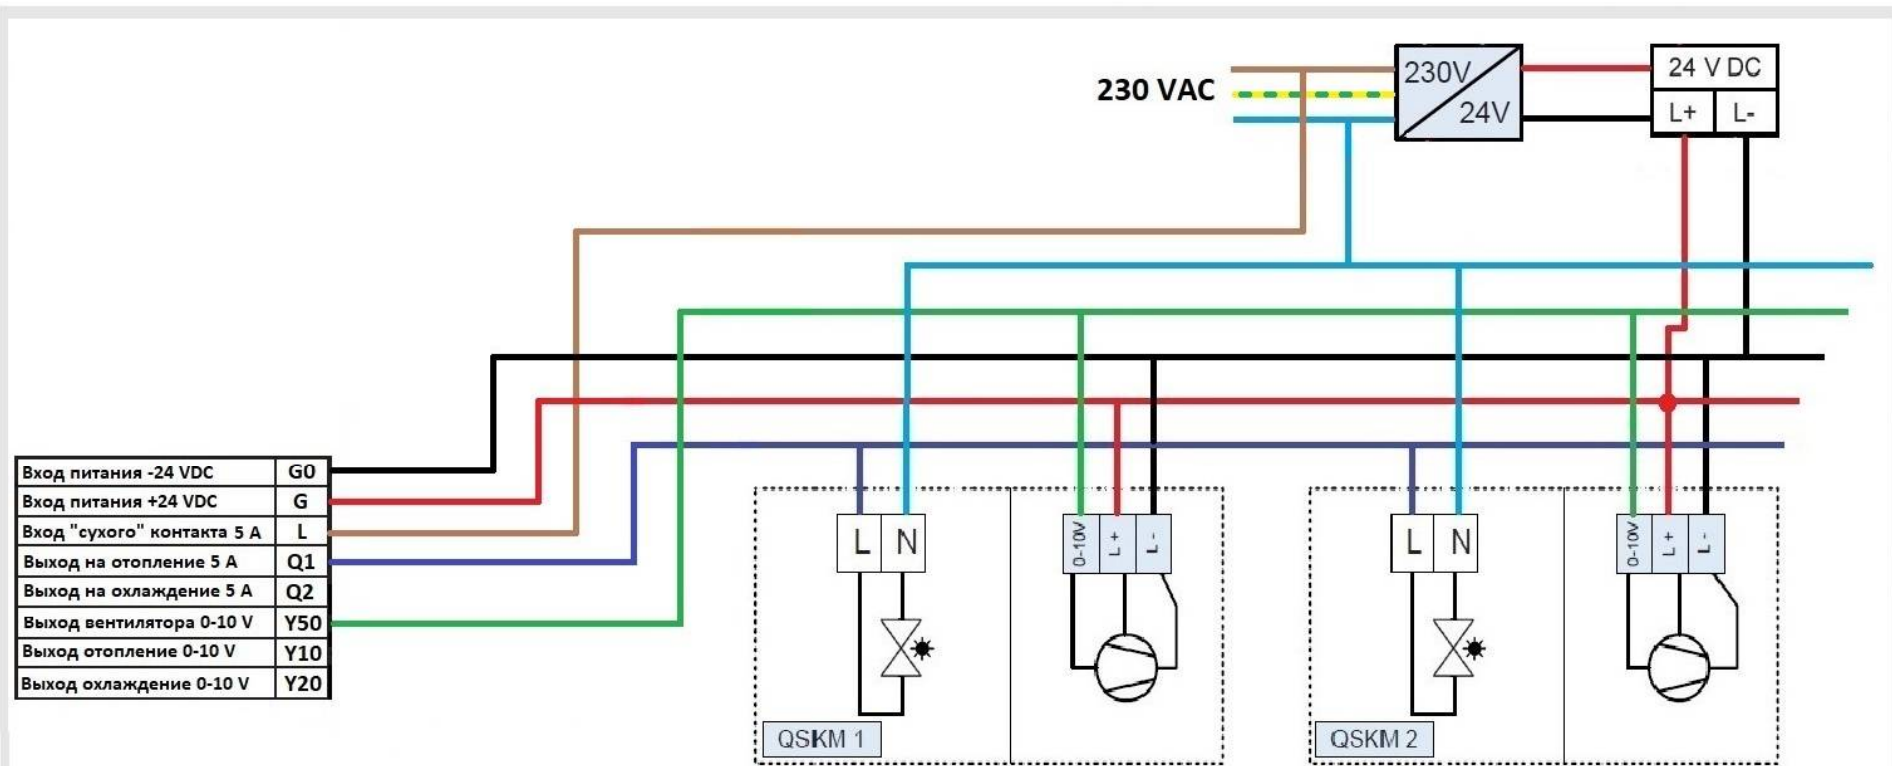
230 VAC

230V
24V

24 V DC
L+ L-

| Вход питания -24 VDC | G0 |
|---|---|
| Вход питания +24 VDC | G |
| Вход "сухого" контакта 5 A | L |
| Выход на отопление 5 A | Q1 |
| Выход на охлаждение 5 A | Q2 |
| Выход вентилятора 0-10 V | Y50 |
| Выход отопление 0-10 V | Y10 |
| Выход охлаждение 0-10 V | Y20 |

L N
0-10V L+ L-
QSKM 1

L N
0-10V L+ L-
QSKM 2